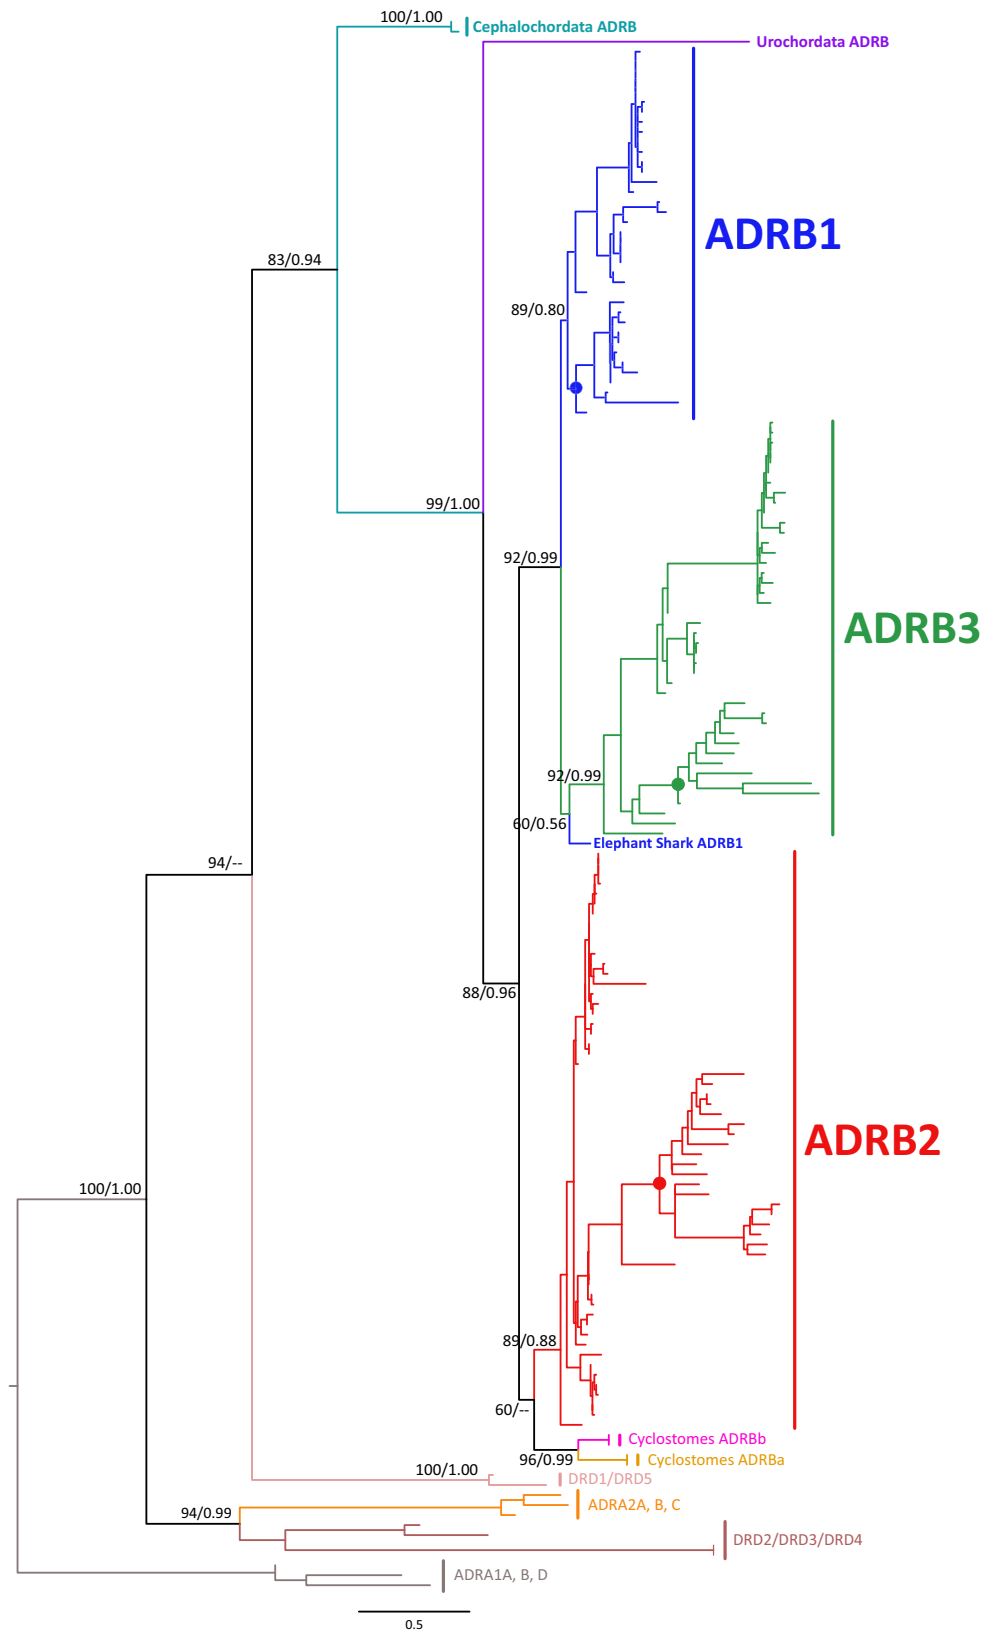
100/1.00
Cephalochordata ADRB
Urochordata ADRB
ADRB1
83/0.94
89/0.80
99/1.00
92/0.99
ADRB3
92/0.99
60/0.56
Elephant Shark ADRB1
94/--
88/0.96
ADRB2
100/1.00
89/0.88
60/--
Cyclostomes ADRBb
96/0.99
Cyclostomes ADRBa
100/1.00
DRD1/DRD5
94/0.99
ADRA2A, B, C
DRD2/DRD3/DRD4
ADRA1A, B, D
0.5